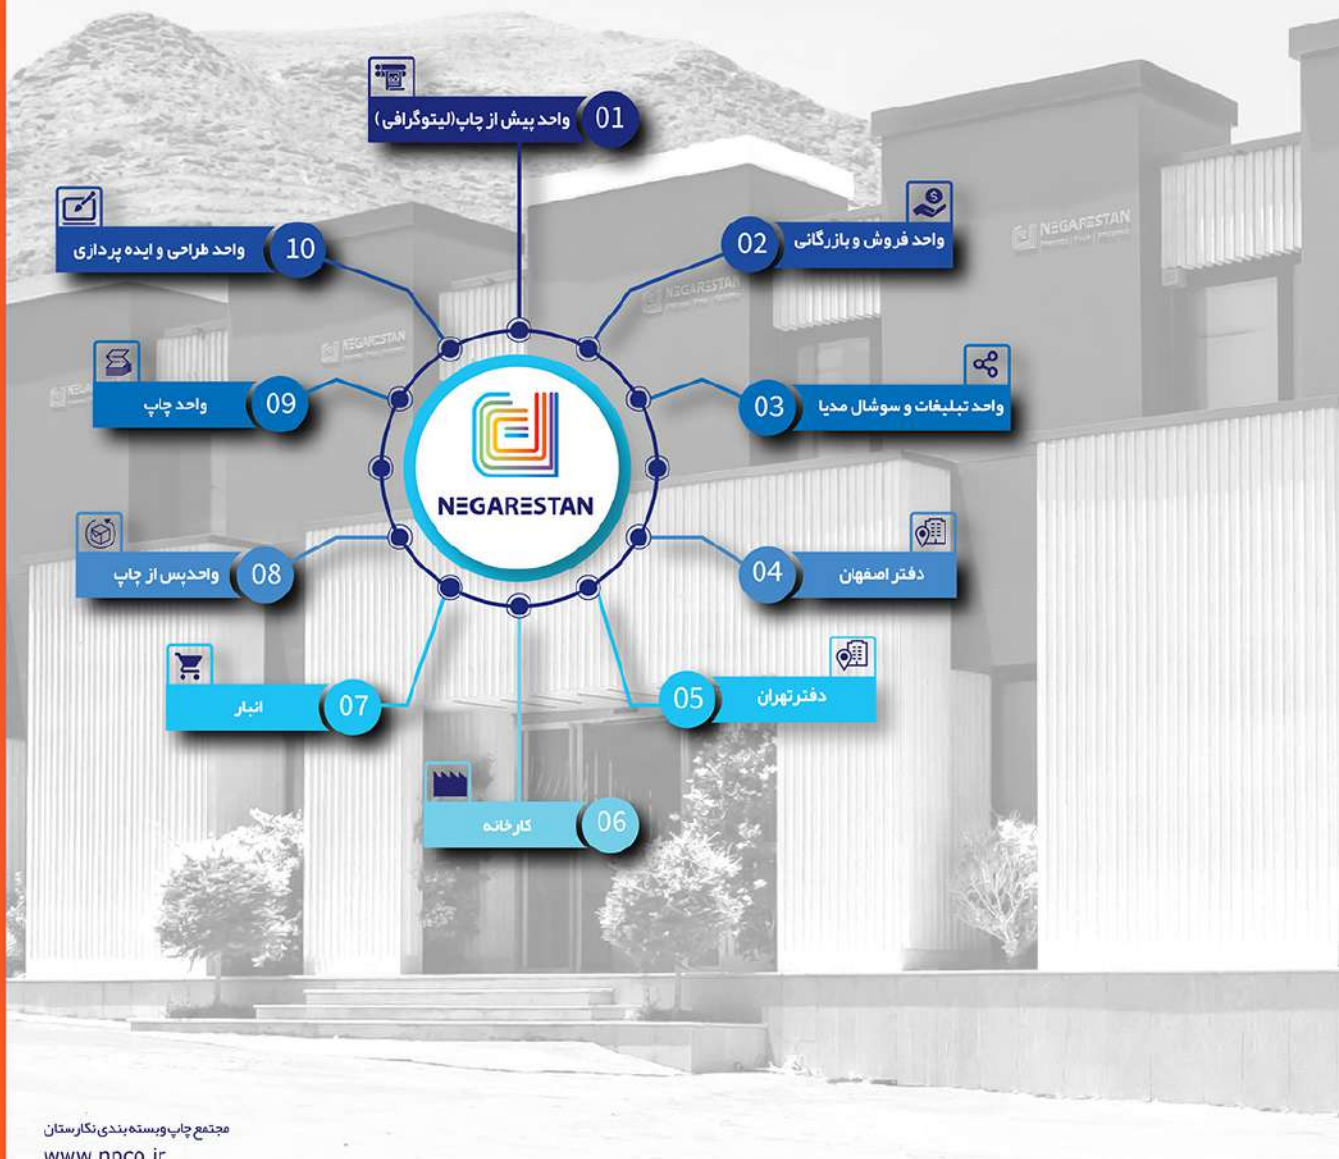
01 واحد پیش از چاپ(لیتوگرافی)

02 واحد فروش و بازرگانی

03 واحد تبلیغات و سوشال مدیا

04 دفتر اصفهان

05 دفتر تهران

06 کارخانه

07 انبار

08 واحد پس از چاپ

09 واحد چاپ

10 واحد طراحی و ایده پردازی

NEGARESTAN

NEGARESTAN

مجتمع چاپ و بسته بندی نگارستان
www.npco.ir